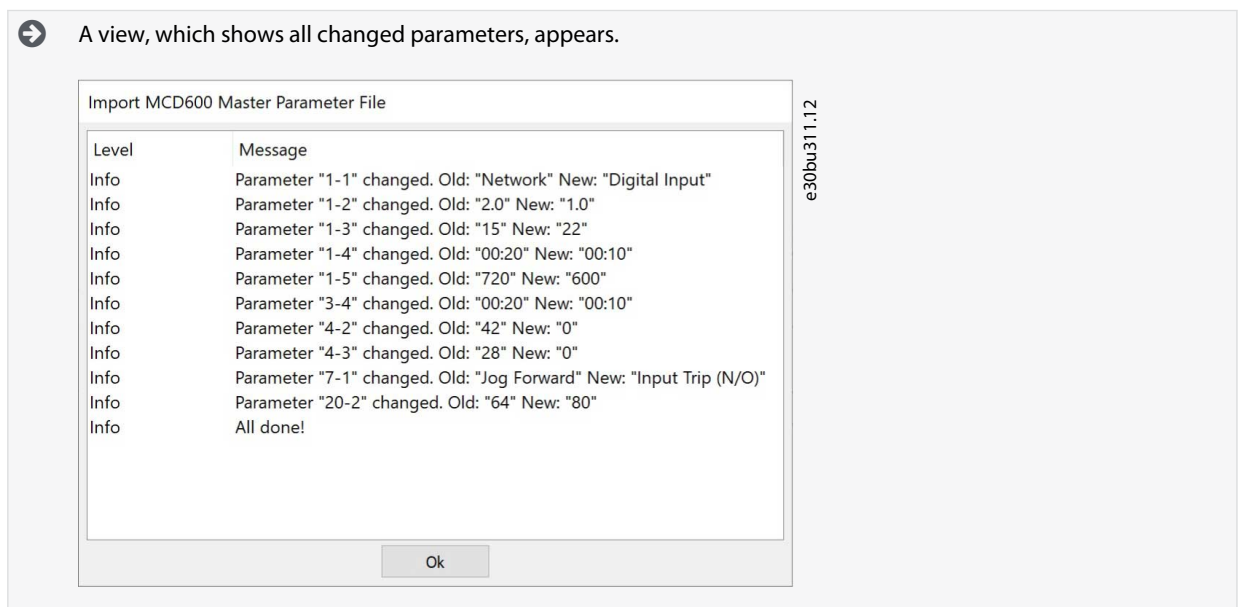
A view, which shows all changed parameters, appears.

Import MCD600 Master Parameter File

| Level | Message |
|---|---|
| Info | Parameter "1-1" changed. Old: "Network" New: "Digital Input" |
| Info | Parameter "1-2" changed. Old: "2.0" New: "1.0" |
| Info | Parameter "1-3" changed. Old: "15" New: "22" |
| Info | Parameter "1-4" changed. Old: "00:20" New: "00:10" |
| Info | Parameter "1-5" changed. Old: "720" New: "600" |
| Info | Parameter "3-4" changed. Old: "00:20" New: "00:10" |
| Info | Parameter "4-2" changed. Old: "42" New: "0" |
| Info | Parameter "4-3" changed. Old: "28" New: "0" |
| Info | Parameter "7-1" changed. Old: "Jog Forward" New: "Input Trip (N/O)" |
| Info | Parameter "20-2" changed. Old: "64" New: "80" |
| Info | All done! |

Ok

e30bu311.12